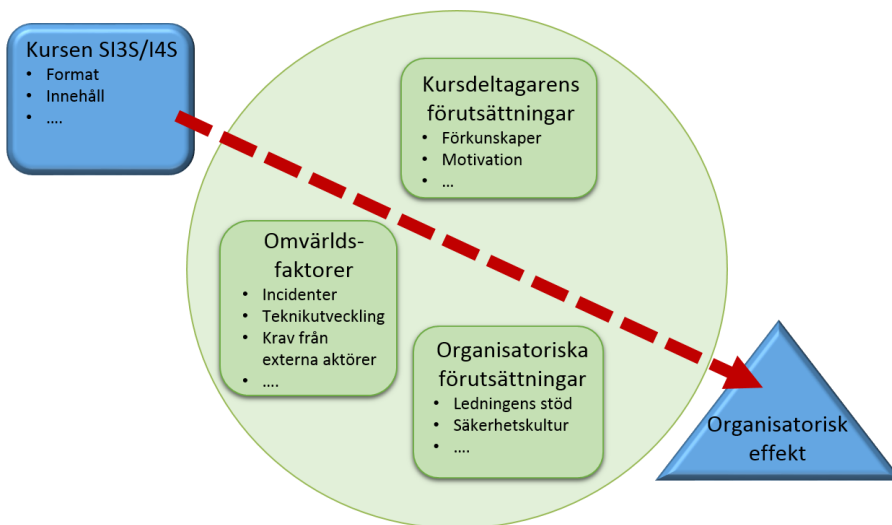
Kursen SI3S/I4S
- Format
- Innehåll
- ....

Kursdeltagarens förutsättningar
- Förkunskaper
- Motivation
- ...

Omvärldsfaktorer
- Incidenter
- Teknikutveckling
- Krav från externa aktörer
- ....

Organisatoriska förutsättningar
- Ledningens stöd
- Säkerhetskultur
- ....

Organisatorisk effekt